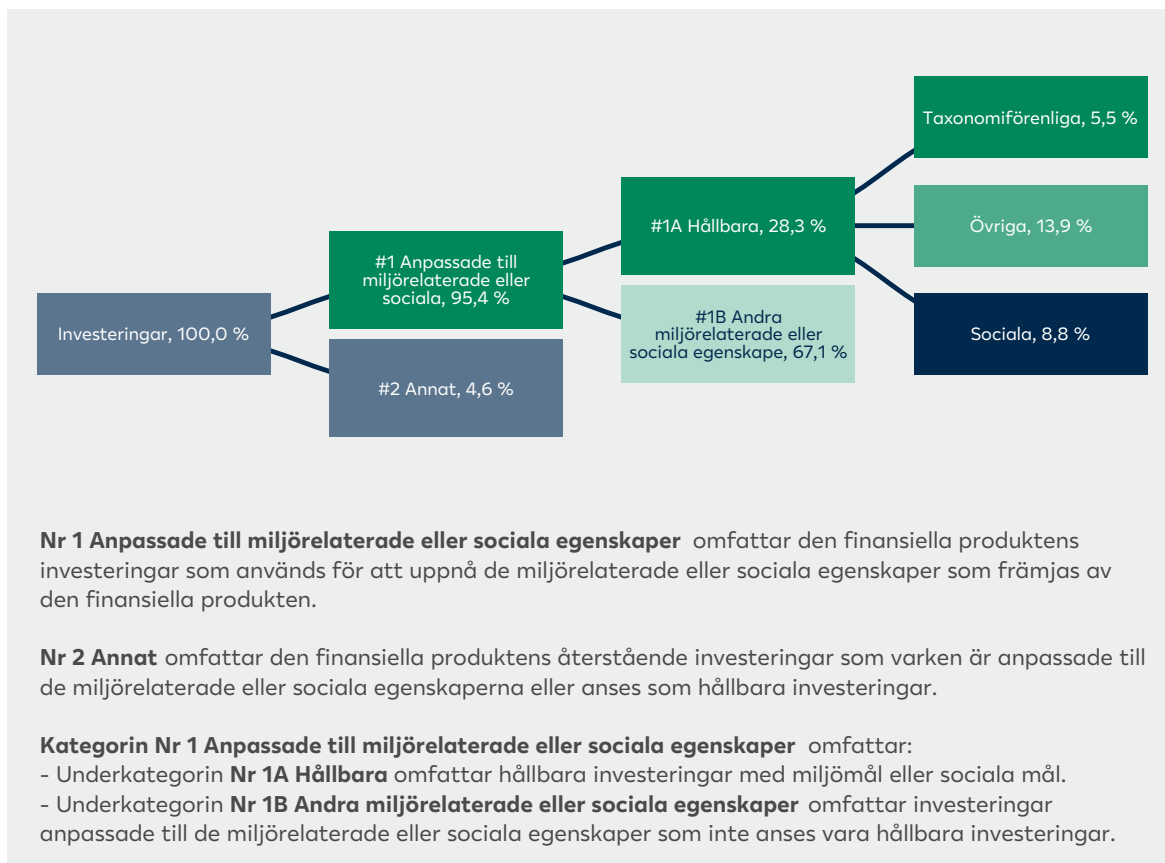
Investeringar, 100,0 %

#1 Anpassade till miljörelaterade eller sociala, 95,4 %

#2 Annat, 4,6 %

#1A Hållbara, 28,3 %

#1B Andra miljörelaterade eller sociala egenskape, 67,1 %

Taxonomiförenliga, 5,5 %

Övriga, 13,9 %

Sociala, 8,8 %

**Nr 1 Anpassade till miljörelaterade eller sociala egenskaper** omfattar den finansiella produktens investeringar som används för att uppnå de miljörelaterade eller sociala egenskaper som främjas av den finansiella produkten.

**Nr 2 Annat** omfattar den finansiella produktens återstående investeringar som varken är anpassade till de miljörelaterade eller sociala egenskaperna eller anses som hållbara investeringar.

**Kategorin Nr 1 Anpassade till miljörelaterade eller sociala egenskaper** omfattar:
- Underkategorin **Nr 1A Hållbara** omfattar hållbara investeringar med miljömål eller sociala mål.
- Underkategorin **Nr 1B Andra miljörelaterade eller sociala egenskaper** omfattar investeringar anpassade till de miljörelaterade eller sociala egenskaper som inte anses vara hållbara investeringar.